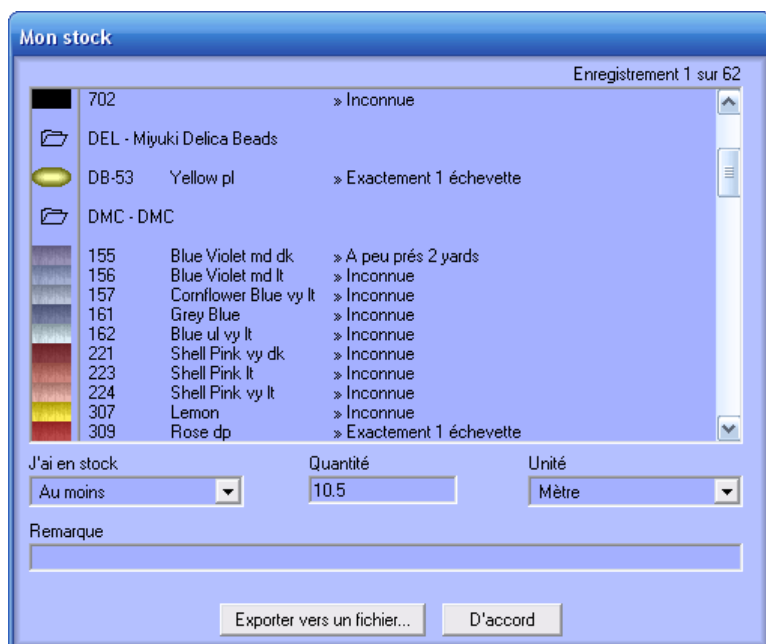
Mon stock

Enregistrement 1 sur 62

702 » Inconnue

DEL - Miyuki Delica Beads

DB-53 Yellow pl » Exactement 1 échevette

DMC - DMC

| | | |
|---|---|---|
| 155 | Blue Violet md dk | » A peu prés 2 yards |
| 156 | Blue Violet md lt | » Inconnue |
| 157 | Cornflower Blue vy lt | » Inconnue |
| 161 | Grey Blue | » Inconnue |
| 162 | Blue ul vy lt | » Inconnue |
| 221 | Shell Pink vy dk | » Inconnue |
| 223 | Shell Pink lt | » Inconnue |
| 224 | Shell Pink vy lt | » Inconnue |
| 307 | Lemon | » Inconnue |
| 309 | Rose dp | » Exactement 1 échevette |

J'ai en stock
Au moins

Quantité
10.5

Unité
Mètre

Remarque

Exporter vers un fichier...

D'accord